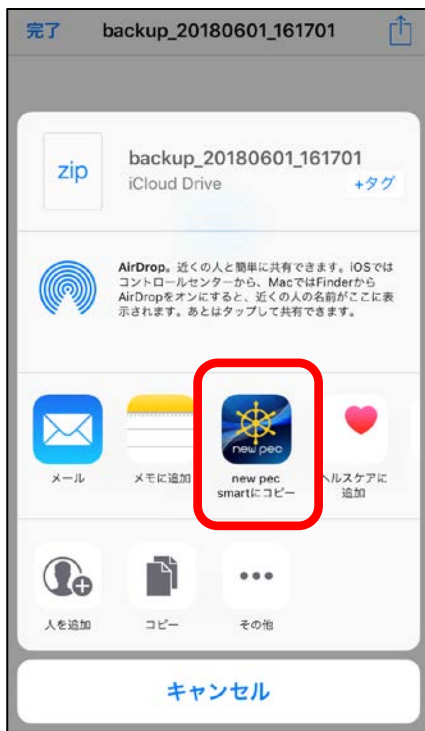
完了 backup_20180601_161701

zip

backup_20180601_161701
iCloud Drive
+タグ

AirDrop。近くの人と簡単に共有できます。iOSではコントロールセンターから、MacではFinderからAirDropをオンにすると、近くの人の名前がここに表示されます。あとはタップして共有できます。

メール

メモに追加

new pec

new pec smartにコピー

ヘルスケアに追加

人を追加

コピー

その他

キャンセル